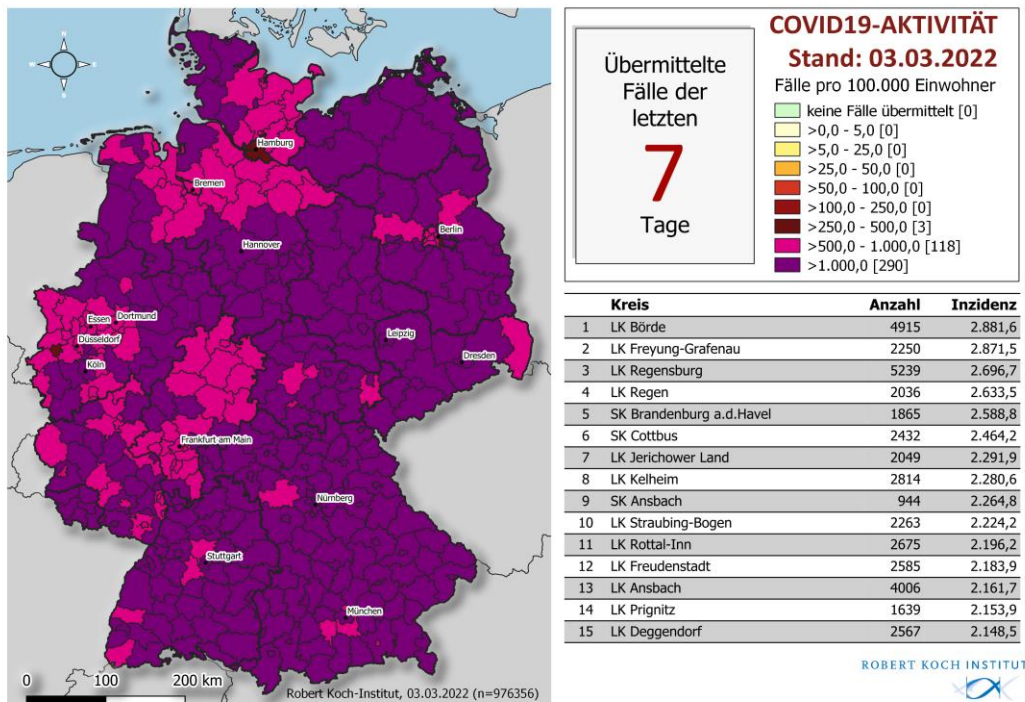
Hamburg
Bremen
Berlin
Hannover
Essen
Dortmund
Düsseldorf
Köln
Leipzig
Dresden
Frankfurt am Main
Nürnberg
Stuttgart
München
0 100 200 km
Robert Koch-Institut, 03.03.2022 (n=976356)

Übermittelte Fälle der letzten
7
Tage

COVID19-AKTIVITÄT
Stand: 03.03.2022
Fälle pro 100.000 Einwohner
keine Fälle übermittelt [0]
>0,0 - 5,0 [0]
>5,0 - 25,0 [0]
>25,0 - 50,0 [0]
>50,0 - 100,0 [0]
>100,0 - 250,0 [0]
>250,0 - 500,0 [3]
>500,0 - 1.000,0 [118]
>1.000,0 [290]

| | Kreis | Anzahl | Inzidenz |
|---|---|---|---|
| 1 | LK Börde | 4915 | 2.881,6 |
| 2 | LK Freyung-Grafenau | 2250 | 2.871,5 |
| 3 | LK Regensburg | 5239 | 2.696,7 |
| 4 | LK Regen | 2036 | 2.633,5 |
| 5 | SK Brandenburg a.d.Havel | 1865 | 2.588,8 |
| 6 | SK Cottbus | 2432 | 2.464,2 |
| 7 | LK Jerichower Land | 2049 | 2.291,9 |
| 8 | LK Kelheim | 2814 | 2.280,6 |
| 9 | SK Ansbach | 944 | 2.264,8 |
| 10 | LK Straubing-Bogen | 2263 | 2.224,2 |
| 11 | LK Rottal-Inn | 2675 | 2.196,2 |
| 12 | LK Freudenstadt | 2585 | 2.183,9 |
| 13 | LK Ansbach | 4006 | 2.161,7 |
| 14 | LK Prignitz | 1639 | 2.153,9 |
| 15 | LK Deggendorf | 2567 | 2.148,5 |

ROBERT KOCH INSTITUT